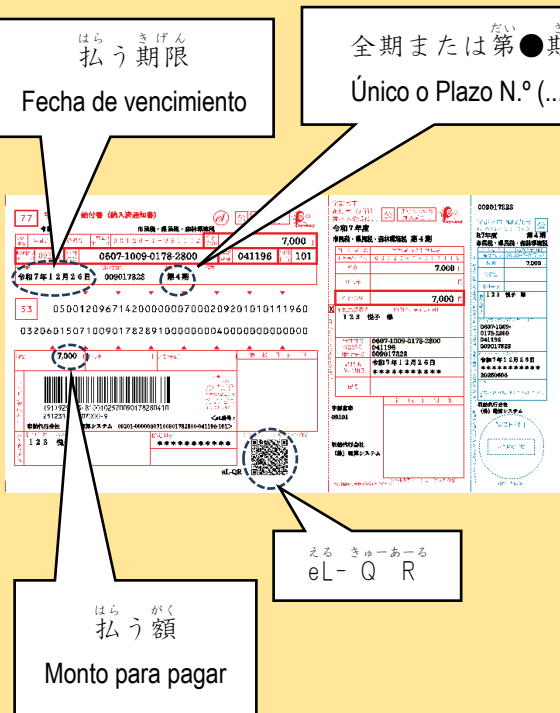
はら き げん
払う期限
Fecha de vencimiento

だい き
全期または第●期
Único o Plazo N.º (...

77 納付書（納入済通知書）
市民税・県民税・森林環境税
7,000
0507-1009-0178-2800
041196
101
令和7年12月26日
009017828
第4期
33
0500120967142000000070002092010101111960
0320601507100901782891000000000400000000000
7,000
eL-QR
令和7年度
市民税・県民税・森林環境税 第4期
7,000
7,000
123 悦子 様
0507-1009-0178-2800
041196
009017828
令和7年12月26日
＊＊＊＊＊＊＊＊＊＊＊
009017828
第4期
7,000
123 悦子 様
0507-1009-0178-2800
041196
009017828
令和7年12月26日
＊＊＊＊＊＊＊＊＊＊＊
20250606

える きゅーあーる
eL- Q R

はら がく
払う額
Monto para pagar